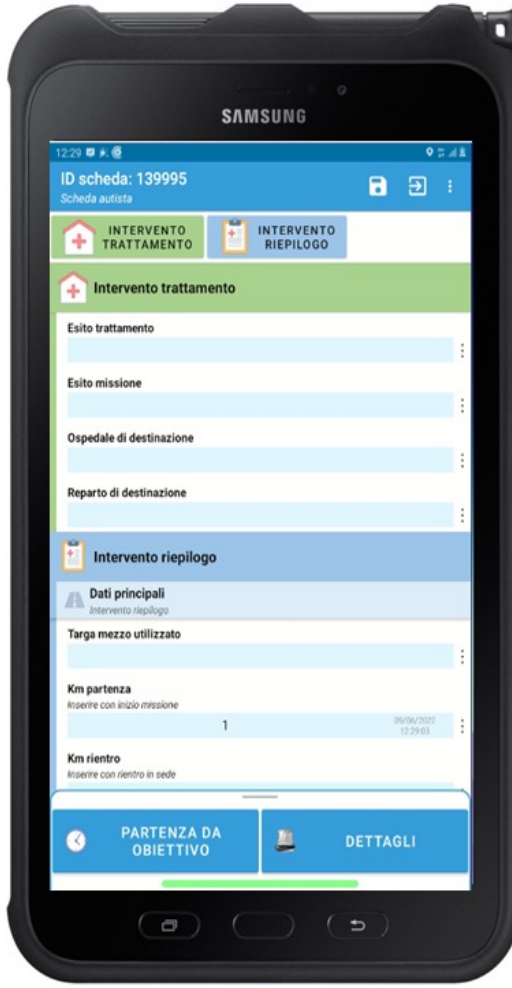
SAMSUNG

12:29

ID scheda: 139995
Scheda autista

INTERVENTO TRATTAMENTO

INTERVENTO RIEPILOGO

Intervento trattamento

Esito trattamento

Esito missione

Ospedale di destinazione

Reparto di destinazione

Intervento riepilogo

Dati principali
Intervento riepilogo

Targa mezzo utilizzato

Km partenza
Inserire con inizio missione

1

09/06/2022 12:29:03

Km rientro
Inserire con rientro in sede

PARTENZA DA OBIETTIVO

DETTAGLI